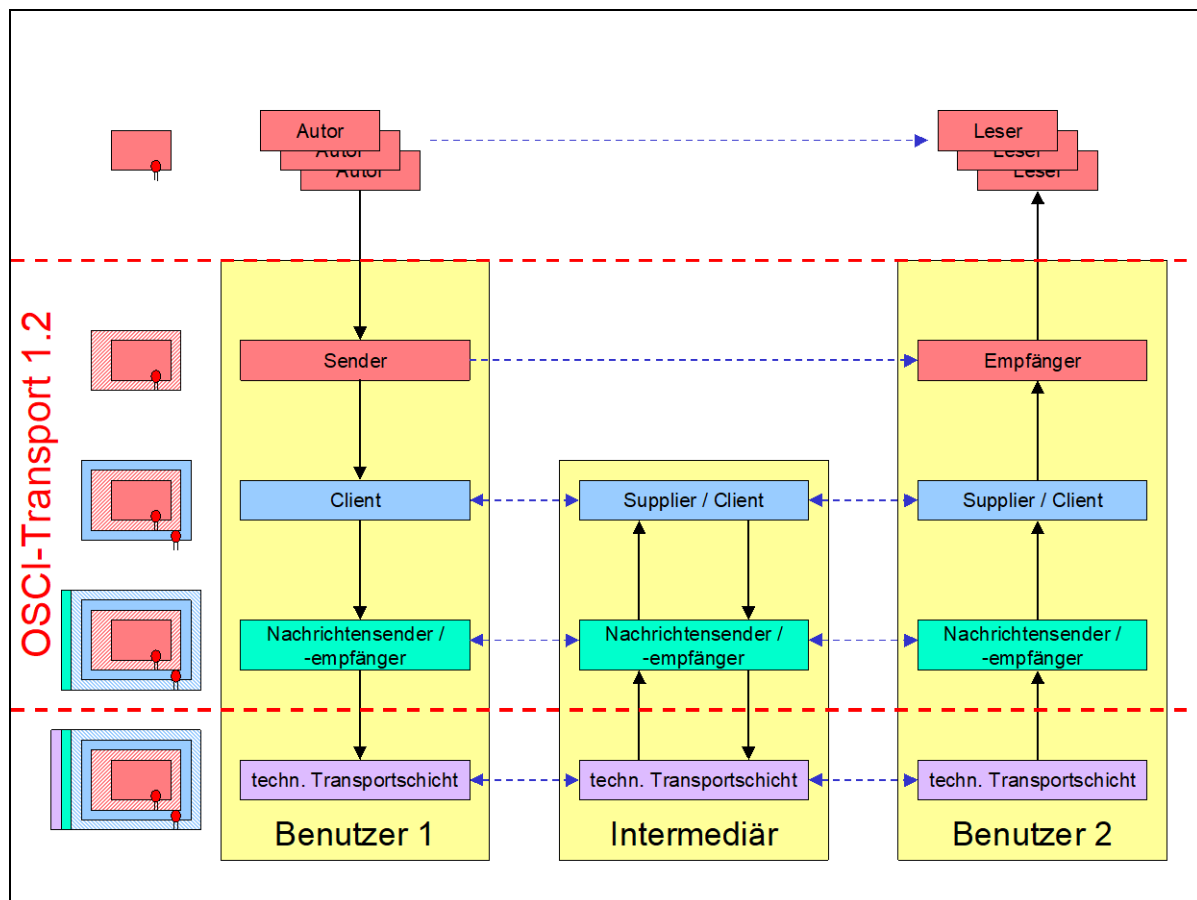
Autor
Autor
Autor

Leser
Leser
Leser

OSCI-Transport 1.2

Sender

Empfänger

Client

Supplier / Client

Supplier / Client

Nachrichtensender / -empfänger

Nachrichtensender / -empfänger

Nachrichtensender / -empfänger

techn. Transportschicht

techn. Transportschicht

techn. Transportschicht

Benutzer 1

Intermediär

Benutzer 2